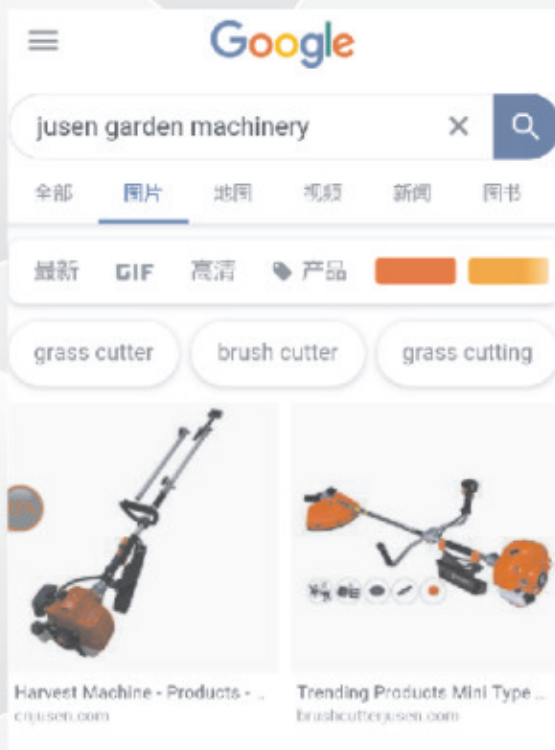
Google

jusen garden machinery

全部 图片 地图 视频 新闻 图书

最新 GIF 高清 产品

grass cutter brush cutter grass cutting

Harvest Machine - Products - ...
cnjusen.com

Trending Products Mini Type ...
brushcutterjusen.com